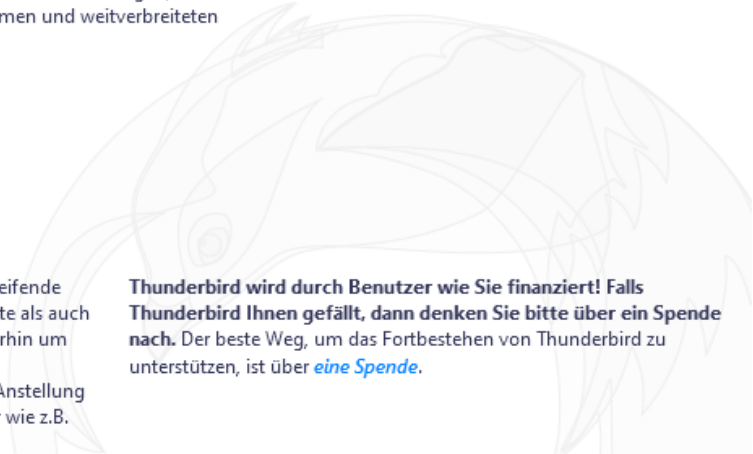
men und weitverbreiteten

eifende
te als auch
rhin um

Anstellung
wie z.B.

**Thunderbird wird durch Benutzer wie Sie finanziert! Falls Thunderbird Ihnen gefällt, dann denken Sie bitte über ein Spende nach.** Der beste Weg, um das Fortbestehen von Thunderbird zu unterstützen, ist über *eine Spende*.